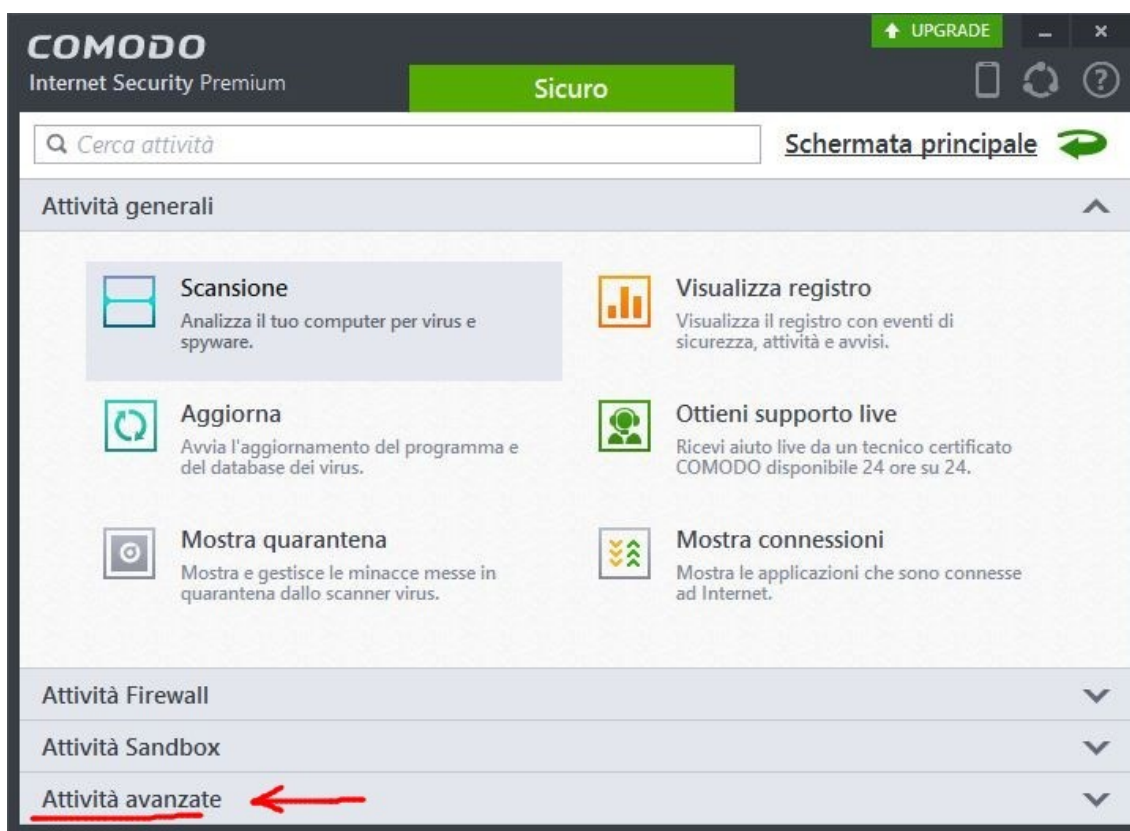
COMODO
Internet Security Premium

Sicuro

UPGRADE

Cerca attività

Schermata principale

Attività generali

Scansione
Analizza il tuo computer per virus e spyware.

Visualizza registro
Visualizza il registro con eventi di sicurezza, attività e avvisi.

Aggiorna
Avvia l'aggiornamento del programma e del database dei virus.

Ottieni supporto live
Ricevi aiuto live da un tecnico certificato COMODO disponibile 24 ore su 24.

Mostra quarantena
Mostra e gestisce le minacce messe in quarantena dallo scanner virus.

Mostra connessioni
Mostra le applicazioni che sono connesse ad Internet.

Attività Firewall

Attività Sandbox

Attività avanzate